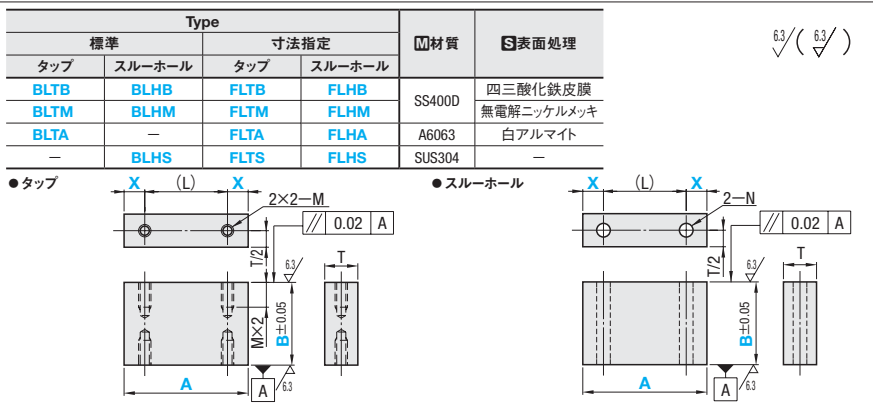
| Type | | | | M材質 | S表面処理 |
|---|---|---|---|---|---|
| 標準 | | 寸法指定 | | | |
| タップ | スルーホール | タップ | スルーホール | | |
| BLTB | BLHB | FLTB | FLHB | SS400D | 四三酸化鉄皮膜 |
| BLTM | BLHM | FLTM | FLHM | | 無電解ニッケルメッキ |
| BLTA | − | FLTA | FLHA | A6063 | 白アルマイト |
| − | BLHS | FLTS | FLHS | SUS304 | − |

6.3 ( 6.3 )

● タップ

X (L) X

2×2−M

0.02 A

T/2

6.3

T

M×2

B±0.05

A

A

6.3

● スルーホール

X (L) X

2−N

0.02 A

T/2

6.3

T

B±0.05

A

A

6.3